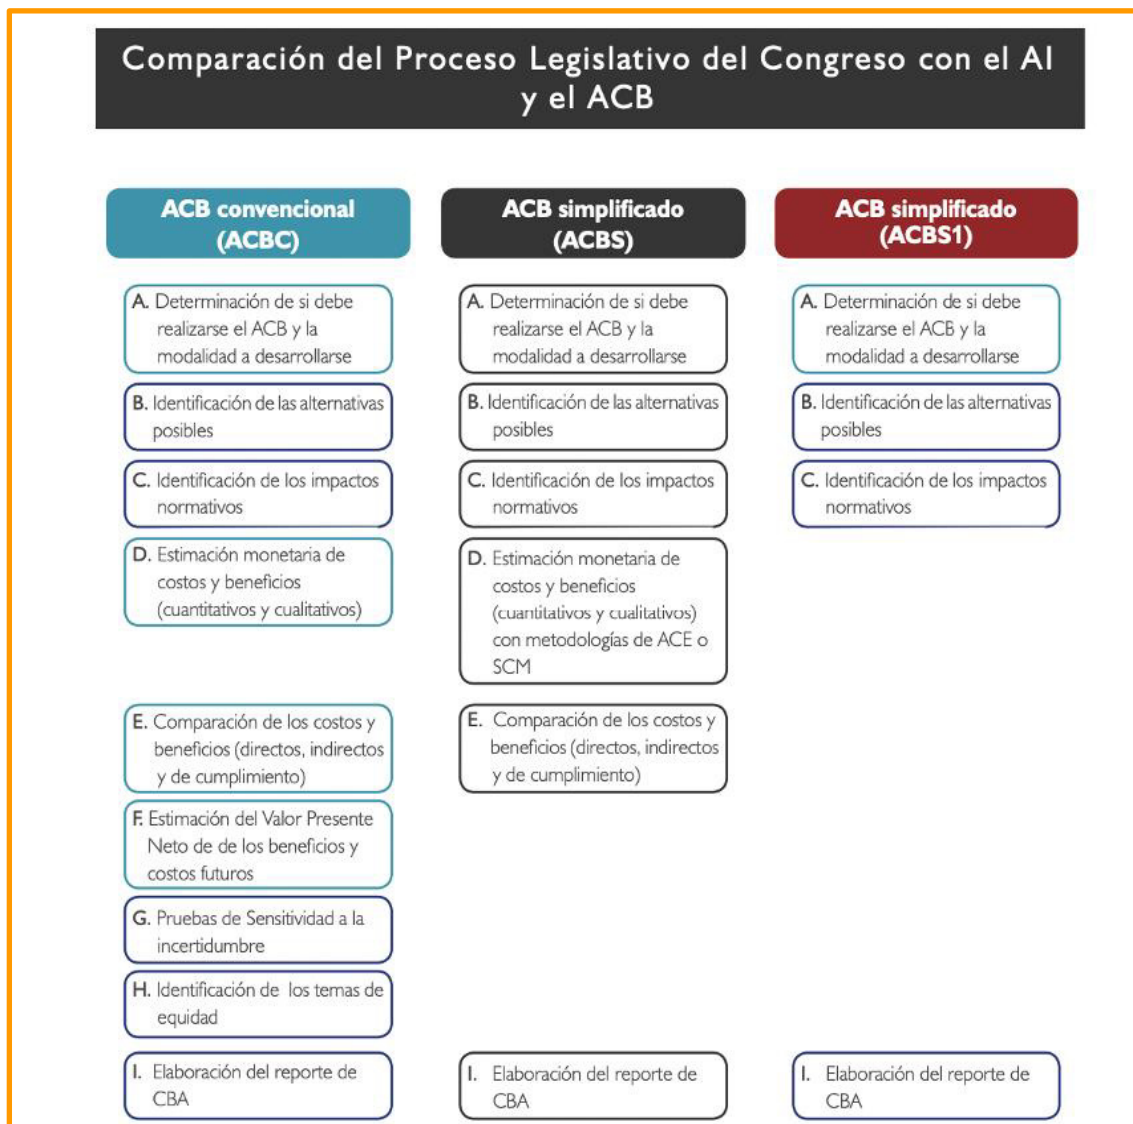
Comparación del Proceso Legislativo del Congreso con el AI y el ACB

ACB convencional (ACBC)

A. Determinación de si debe realizarse el ACB y la modalidad a desarrollarse

B. Identificación de las alternativas posibles

C. Identificación de los impactos normativos

D. Estimación monetaria de costos y beneficios (cuantitativos y cualitativos)

E. Comparación de los costos y beneficios (directos, indirectos y de cumplimiento)

F. Estimación del Valor Presente Neto de de los beneficios y costos futuros

G. Pruebas de Sensitividad a la incertidumbre

H. Identificación de los temas de equidad

I. Elaboración del reporte de CBA

ACB simplificado (ACBS)

A. Determinación de si debe realizarse el ACB y la modalidad a desarrollarse

B. Identificación de las alternativas posibles

C. Identificación de los impactos normativos

D. Estimación monetaria de costos y beneficios (cuantitativos y cualitativos) con metodologías de ACE o SCM

E. Comparación de los costos y beneficios (directos, indirectos y de cumplimiento)

I. Elaboración del reporte de CBA

ACB simplificado (ACBS1)

A. Determinación de si debe realizarse el ACB y la modalidad a desarrollarse

B. Identificación de las alternativas posibles

C. Identificación de los impactos normativos

I. Elaboración del reporte de CBA